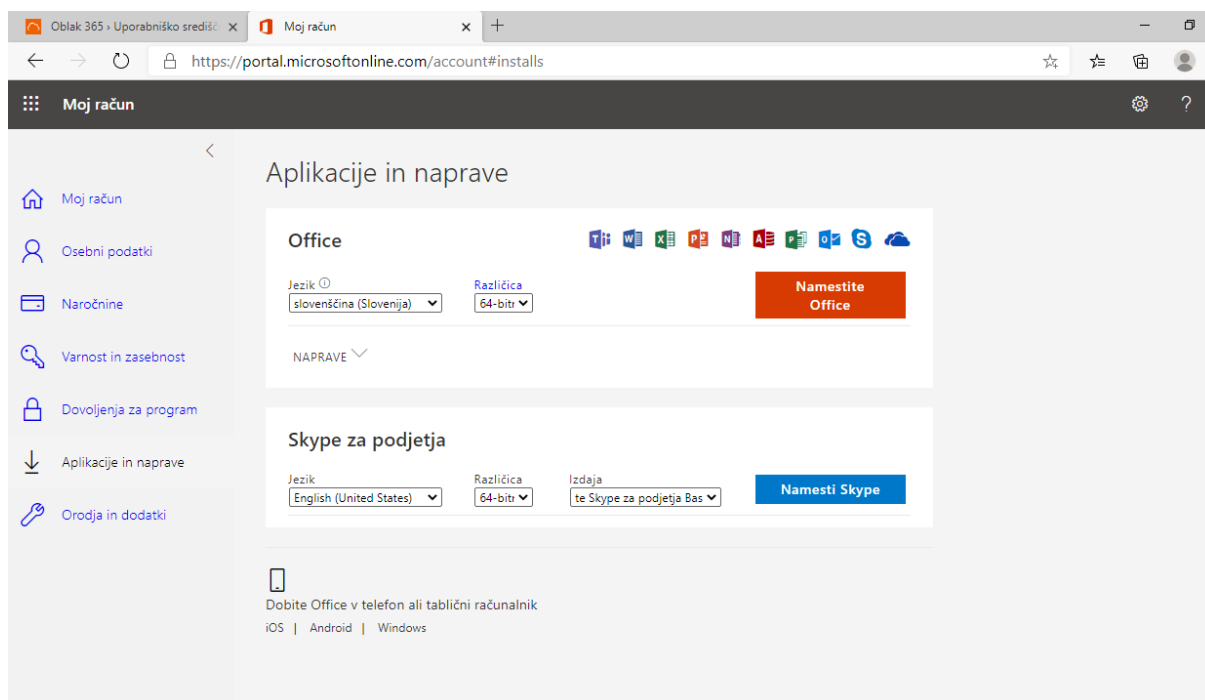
Oblak 365 › Uporabniško središč ×
Moj račun ×
+

https://portal.microsoftonline.com/account#installs

Moj račun

Moj račun
Osebni podatki
Naročnine
Varnost in zasebnost
Dovoljenja za program
Aplikacije in naprave
Orodja in dodatki

Aplikacije in naprave

Office

Jezik ⓘ
slovenščina (Slovenija)
Različica
64-bitn
Namestite Office

NAPRAVE

Skype za podjetja

Jezik
English (United States)
Različica
64-bitn
Izdaja
te Skype za podjetja Bas
Namesti Skype

Dobite Office v telefon ali tablični računalnik
iOS | Android | Windows